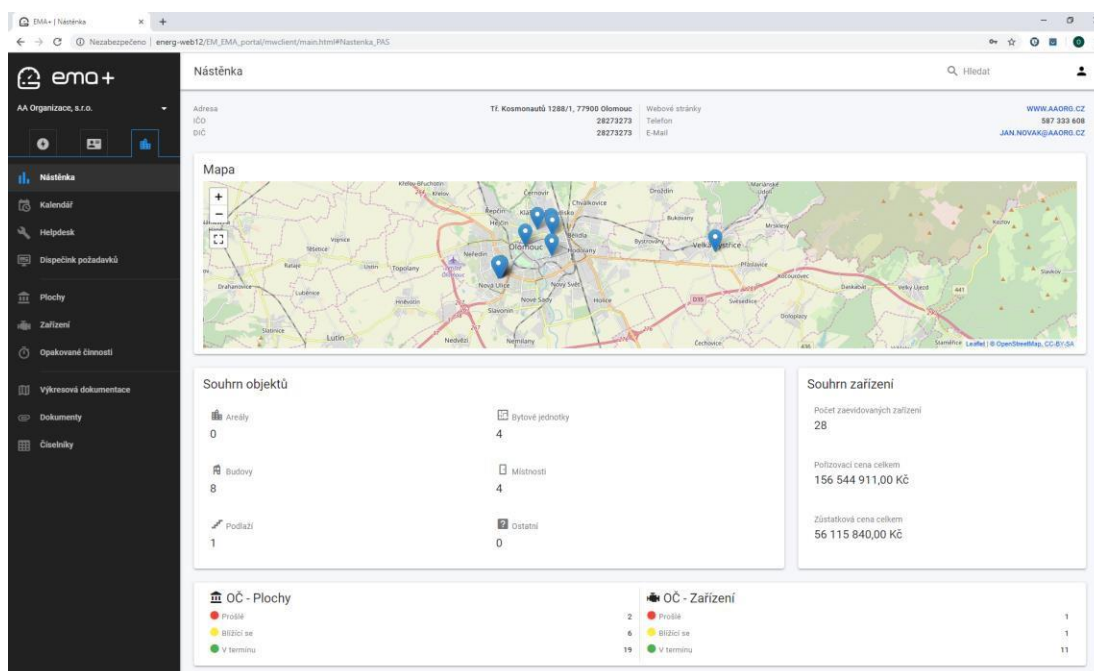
EMA+ | Nástěnka
Nezabezpečeno | energ-web12/EM_EMA_portal/mwclient/main.html#Nastenka_PAS

emo+

AA Organizace, s.r.o.

Nástěnka
Kalendář
Helpdesk
Dispečink požadavků
Plochy
Zařízení
Opakované činnosti
Výkresová dokumentace
Dokumenty
Číselníky

Nástěnka

Hledat

| Adresa | Tř. Kosmonautů 1288/1, 77900 Olomouc | Webové stránky | WWW.AAORG.CZ |
|---|---|---|---|
| IČO | 28273273 | Telefon | 587 333 608 |
| DIČ | 28273273 | E-Mail | JAN.NOVAK@AAORG.CZ |

Mapa

+
−

Křelov-Břuchotín Křelov Černovír Chválkovice Droždín Mariánské Údolí Řepčín Klášterní Hradisko Hejčín Bukovany Olomouc Bělidla Mrsklesy Bystrovany Velká Bystřice Hlubočky Těšetice Vojnice Neředín Hodolany Rataje Ústín Topolany Přáslavice Kocourovec Slavkov Drahanovice Lutín Nová Ulice Nový Svět Daskabát Velký Újezd Lubénice Hněvotín Nové Sady Holice Svésedlice Slavonín Dolopraty Nedvězí Nemilany Čechovice Sisnice Lutín

Leaflet | © OpenStreetMap, CC-BY-SA

Souhrn objektů

Areály
0

Bytové jednotky
4

Budovy
8

Místnosti
4

Podlaží
1

Ostatní
0

Souhrn zařízení

Počet zaevidovaných zařízení
28

Pořizovací cena celkem
156 544 911,00 Kč

Zůstatková cena celkem
56 115 840,00 Kč

OČ - Plochy

Prošlé 2
Blížící se 6
V termínu 19

OČ - Zařízení

Prošlé 1
Blížící se 1
V termínu 11